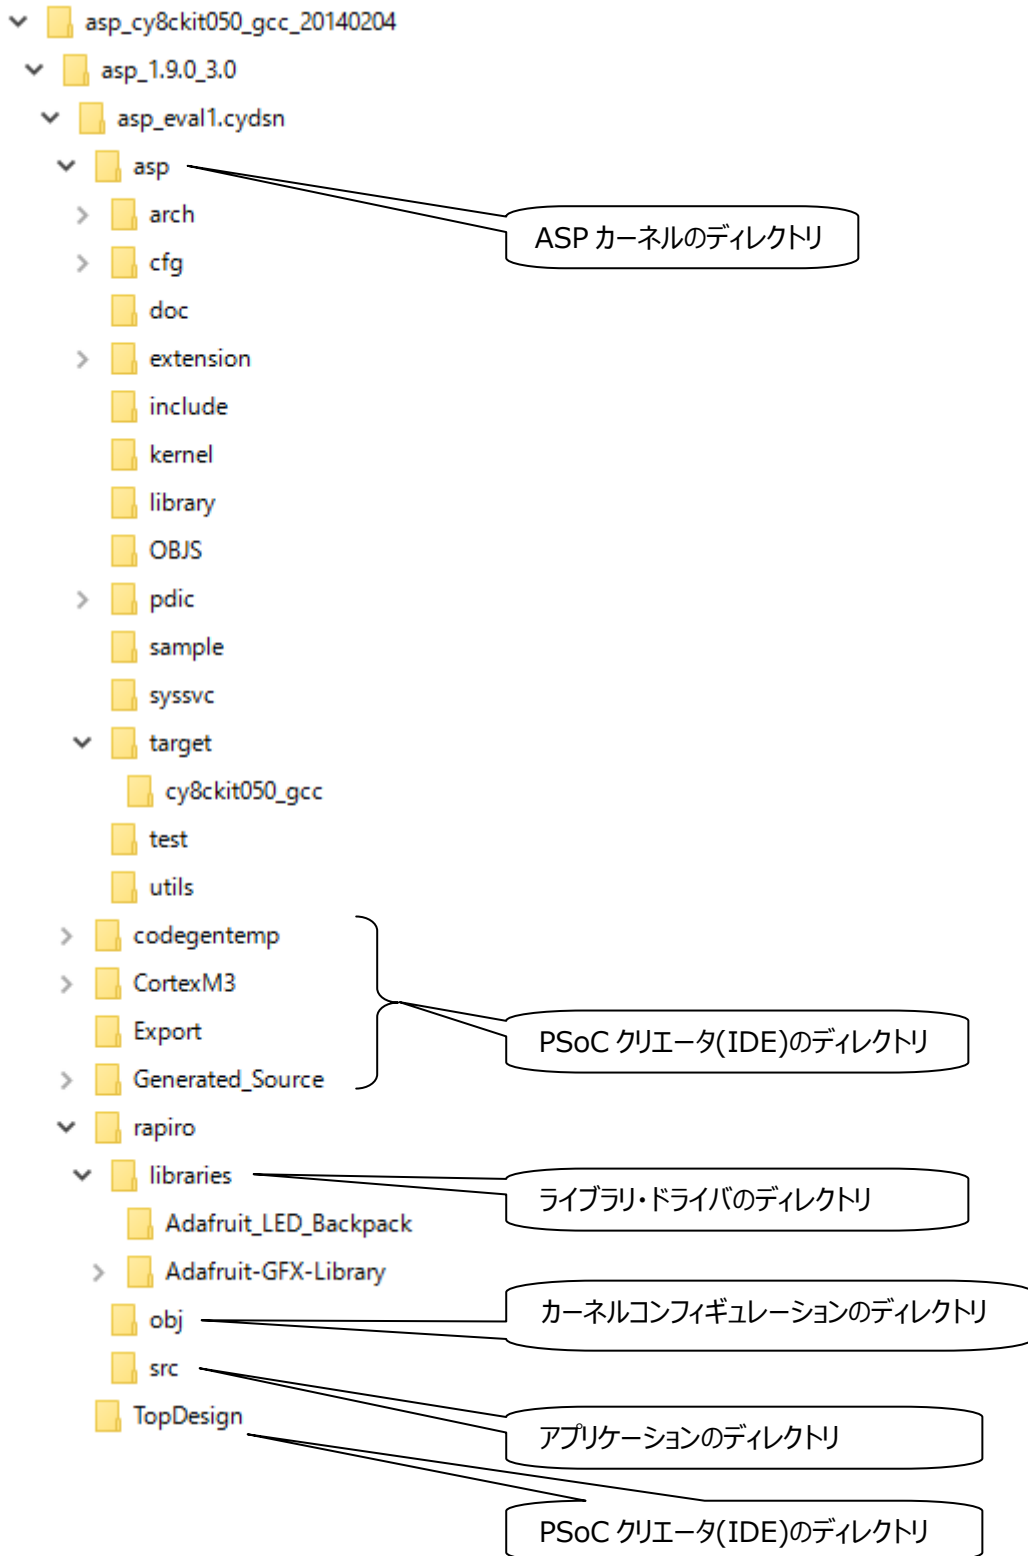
asp_cy8ckit050_gcc_20140204
asp_1.9.0_3.0
asp_eval1.cydsn
asp
ASP カーネルのディレクトリ
arch
cfg
doc
extension
include
kernel
library
OBJS
pdic
sample
syssvc
target
cy8ckit050_gcc
test
utils
codegentemp
CortexM3
Export
Generated_Source
PSoC クリエータ(IDE)のディレクトリ
rapiro
libraries
ライブラリ・ドライバのディレクトリ
Adafruit_LED_Backpack
Adafruit-GFX-Library
obj
カーネルコンフィギュレーションのディレクトリ
src
アプリケーションのディレクトリ
TopDesign
PSoC クリエータ(IDE)のディレクトリ